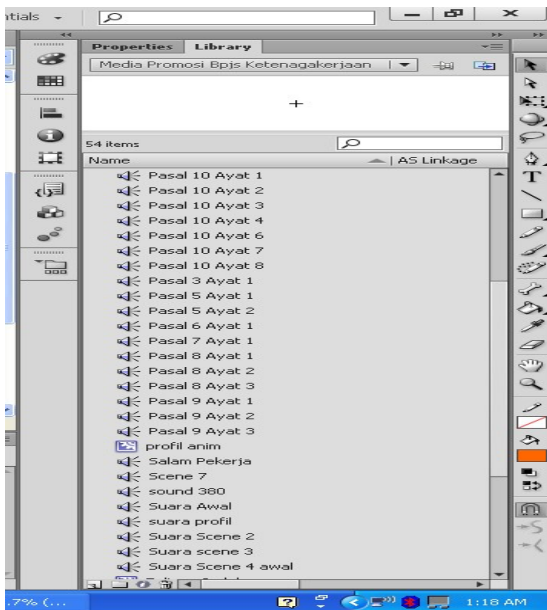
ntials

Properties Library

Media Promosi Bpjs Ketenagakerjaan

54 items

Name

AS Linkage

Pasal 10 Ayat 1
Pasal 10 Ayat 2
Pasal 10 Ayat 3
Pasal 10 Ayat 4
Pasal 10 Ayat 6
Pasal 10 Ayat 7
Pasal 10 Ayat 8
Pasal 3 Ayat 1
Pasal 5 Ayat 1
Pasal 5 Ayat 2
Pasal 6 Ayat 1
Pasal 7 Ayat 1
Pasal 8 Ayat 1
Pasal 8 Ayat 2
Pasal 8 Ayat 3
Pasal 9 Ayat 1
Pasal 9 Ayat 2
Pasal 9 Ayat 3
profil anim
Salam Pekerja
Scene 7
sound 380
Suara Awal
suara profil
Suara Scene 2
Suara scene 3
Suara Scene 4 awal

7% (...

1:18 AM